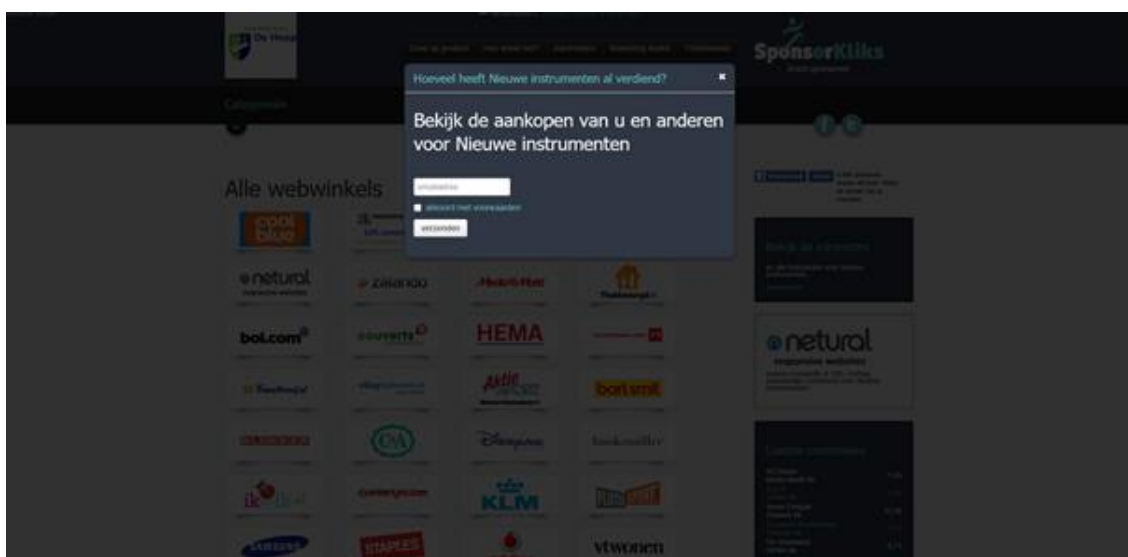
De Hoop

SponsorKliks

Categorieën

Hoeveel heeft Nieuwe instrumenten al verdiend?

×

Bekijk de aankopen van u en anderen voor Nieuwe instrumenten

emailadres

akkoord met voorwaarden

verzenden

Alle webwinkels

coolblue

netural

zalando

MediaMarkt

bol.com

HEMA

Aktie Sport

bart smit

C&A

Disneyland

KLM

SAMSUNG

STAPLES

vtwonen

netural